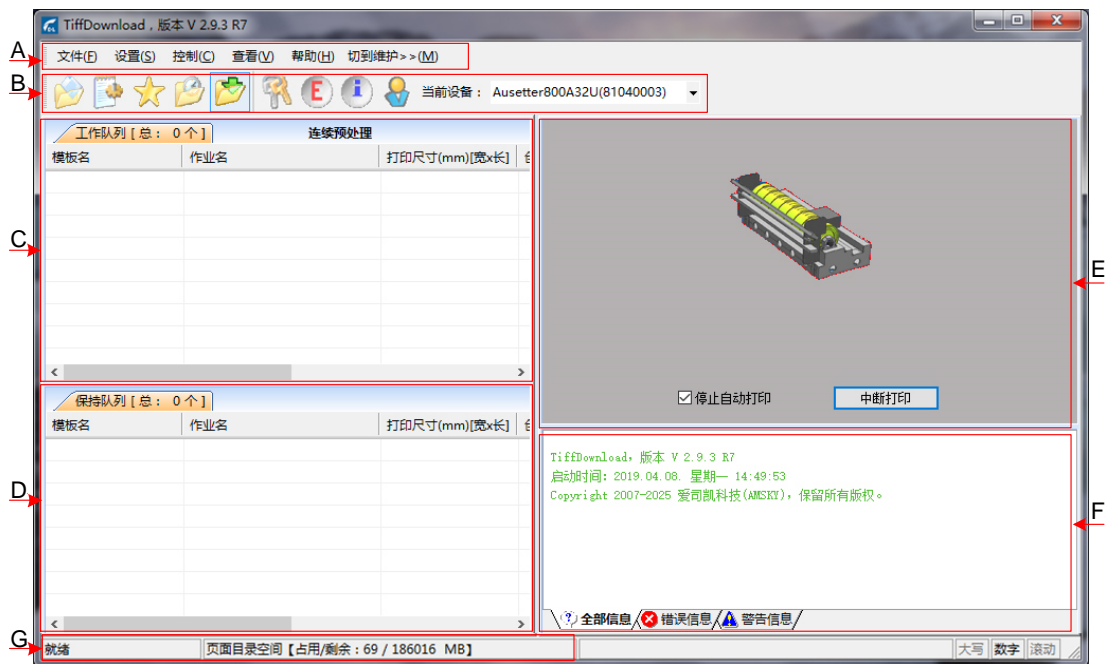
TiffDownload，版本 V 2.9.3 R7

A
文件(F) 设置(S) 控制(C) 查看(V) 帮助(H) 切到维护>>(M)

B
当前设备： Ausetter800A32U(81040003)

C
工作队列 [ 总： 0 个 ]
连续预处理

| 模板名 | 作业名 | 打印尺寸(mm)[宽x长] |
|---|---|---|

D
保持队列 [ 总： 0 个 ]

| 模板名 | 作业名 | 打印尺寸(mm)[宽x长] |
|---|---|---|

E
停止自动打印
中断打印

F
TiffDownload，版本 V 2.9.3 R7
启动时间：2019.04.08. 星期一 14:49:53
Copyright 2007-2025 爱司凯科技(AMSKY)，保留所有版权。

全部信息 错误信息 警告信息

G
就绪
页面目录空间【占用/剩余：69 / 186016 MB】
大写 数字 滚动